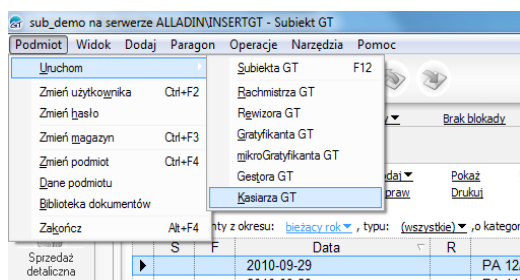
sub_demo na serwerze ALLADIN\INSERTGT - Subiekt GT

Podmiot Widok Dodaj Paragon Operacje Narzędzia Pomoc

Uruchom
Zmień użytkownika Ctrl+F2
Zmień hasło
Zmień magazyn Ctrl+F3
Zmień podmiot Ctrl+F4
Dane podmiotu
Biblioteka dokumentów
Zakończ Alt+F4

Subiekta GT F12
Rachmistrza GT
Rewizora GT
Gratyfikanta GT
mikroGratyfikanta GT
Gestora GT
Kasjarza GT

Brak blokady
daj Pokaż
praw Drukuj

nty z okresu: bieżący rok, typu: (wszystkie), o kategor

| S | F | Data | R | |
|---|---|---|---|---|
| ▶ | | 2010-09-29 | | PA 12 |

Sprzedaż detaliczna